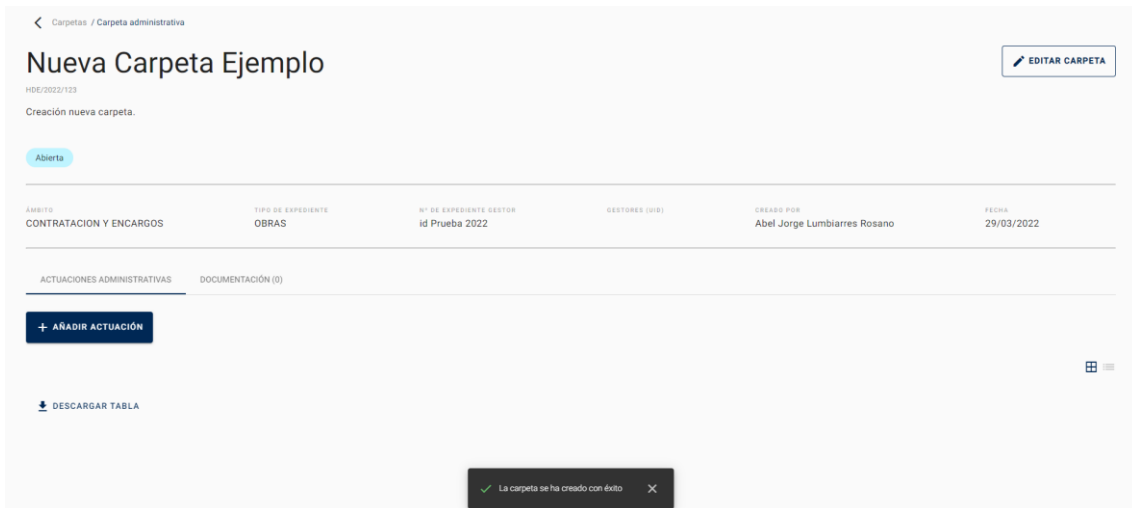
Carpetas / Carpeta administrativa

Nueva Carpeta Ejemplo

EDITAR CARPETA

HDE/2022/123

Creación nueva carpeta.

Abierta

| ÁMBITO | TIPO DE EXPEDIENTE | Nº DE EXPEDIENTE GESTOR | GESTORES (UID) | CREADO POR | FECHA |
|---|---|---|---|---|---|
| CONTRATACION Y ENCARGOS | OBRAS | id Prueba 2022 | | Abel Jorge Lumbiarres Rosano | 29/03/2022 |

ACTUACIONES ADMINISTRATIVAS DOCUMENTACIÓN (0)

+ AÑADIR ACTUACIÓN

DESCARGAR TABLA

La carpeta se ha creado con éxito